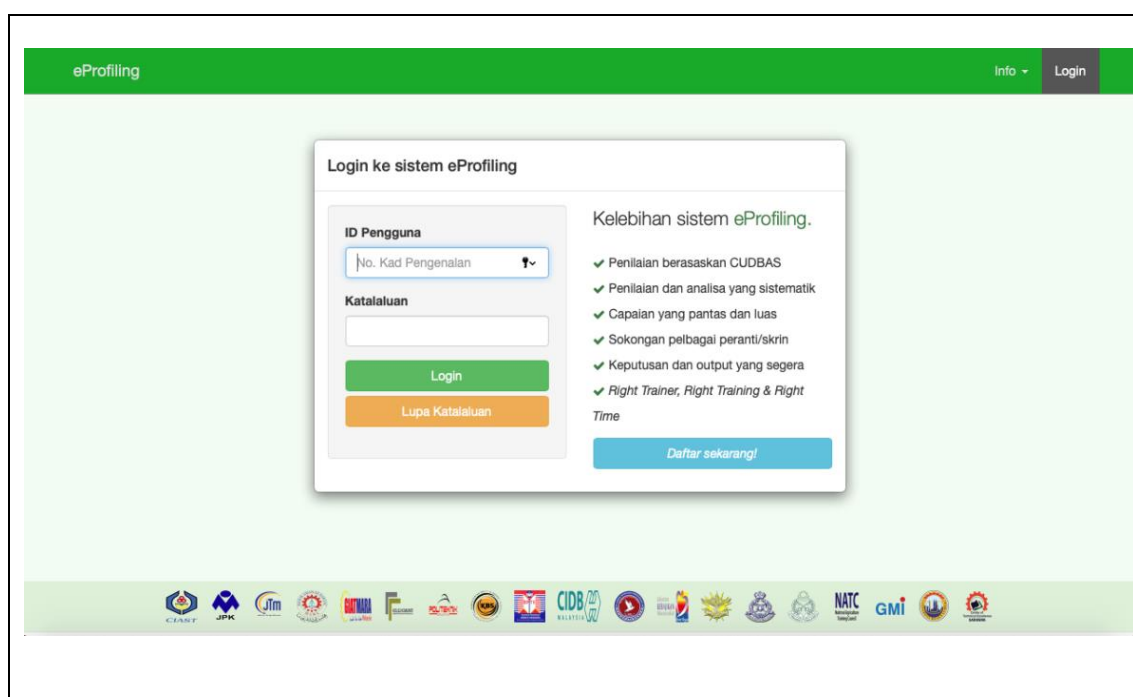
eProfiling

Info ▾ Login

Login ke sistem eProfiling

ID Pengguna

No. Kad Pengenalan

Katalaluan

Login

Lupa Katalaluan

Kelebihan sistem eProfiling.

✔ Penilaian berasaskan CUDBAS

✔ Penilaian dan analisa yang sistematik

✔ Capaian yang pantas dan luas

✔ Sokongan pelbagai peranti/skrin

✔ Keputusan dan output yang segera

✔ Right Trainer, Right Training & Right Time

Daftar sekarang!

CIAST JPK JTm MARA POLITEKNIK CIDB MALAYSIA NATC GMI